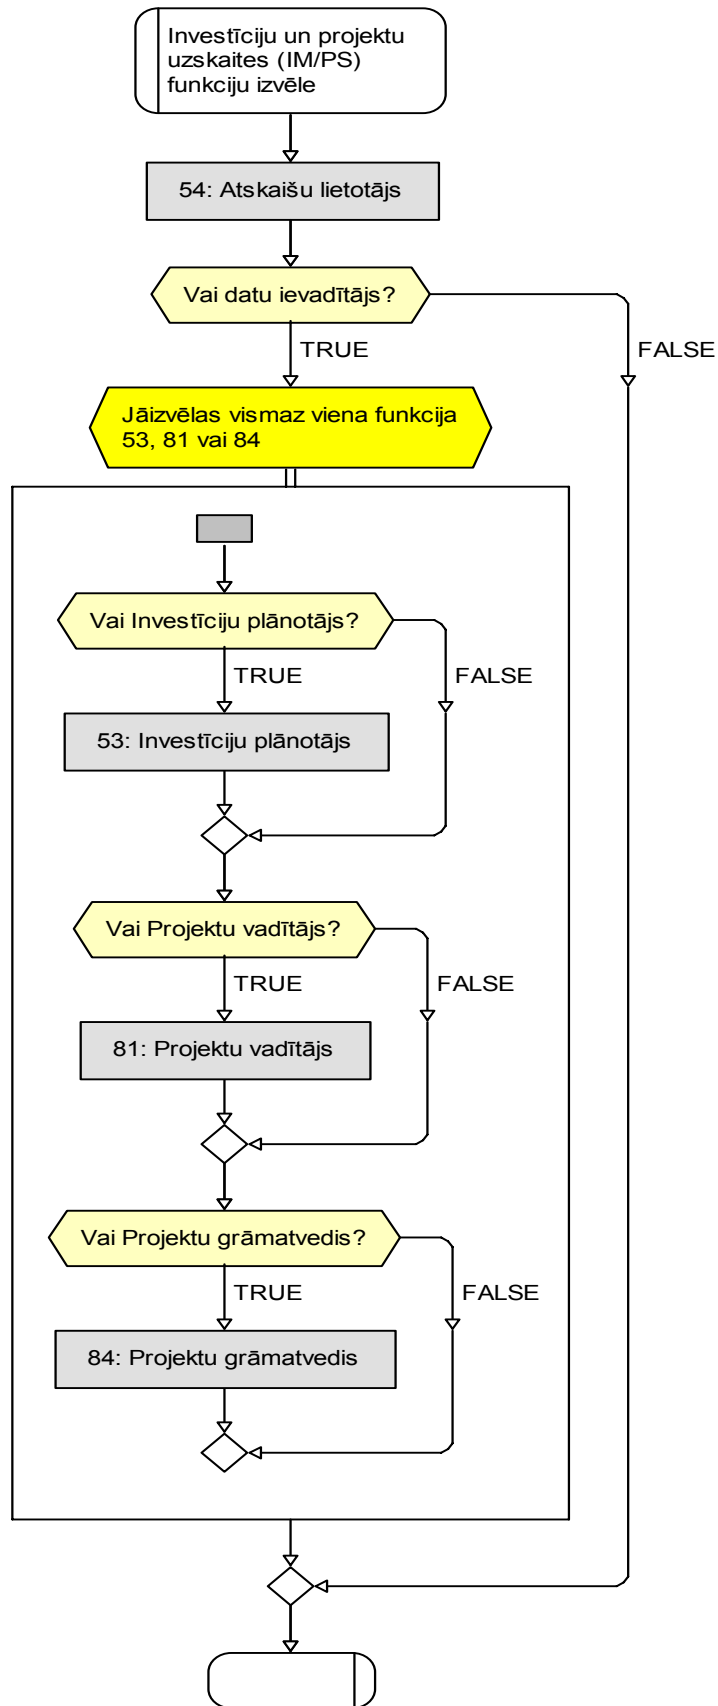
Investīciju un projektu uzskaites (IM/PS) funkciju izvēle

54: Atskaišu lietotājs

Vai datu ievadītājs?

TRUE

FALSE

Jāizvēlas vismaz viena funkcija 53, 81 vai 84

Vai Investīciju plānotājs?

TRUE

FALSE

53: Investīciju plānotājs

Vai Projektu vadītājs?

TRUE

FALSE

81: Projektu vadītājs

Vai Projektu grāmatvedis?

TRUE

FALSE

84: Projektu grāmatvedis